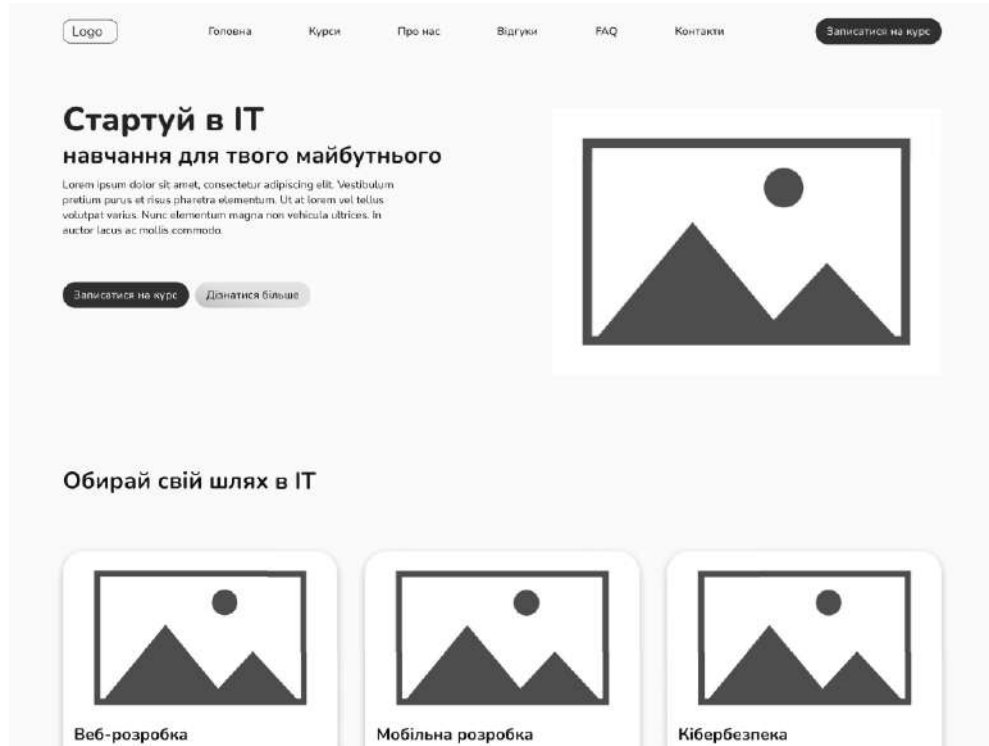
Logo Головна Курси Про нас Відгуки FAQ Контакти Записатися на курс

Стартуй в IT

навчання для твого майбутнього

Lorem ipsum dolor sit amet, consectetur adipiscing elit. Vestibulum pretium purus et risus pharetra elementum. Ut at lorem vel tellus volutpat varius. Nunc elementum magna non vehicula ultrices. In auctor lacus ac mollis commodo.

Записатися на курс Дізнатися більше

Обирай свій шлях в IT

Веб-розробка

Мобільна розробка

Кібербезпека